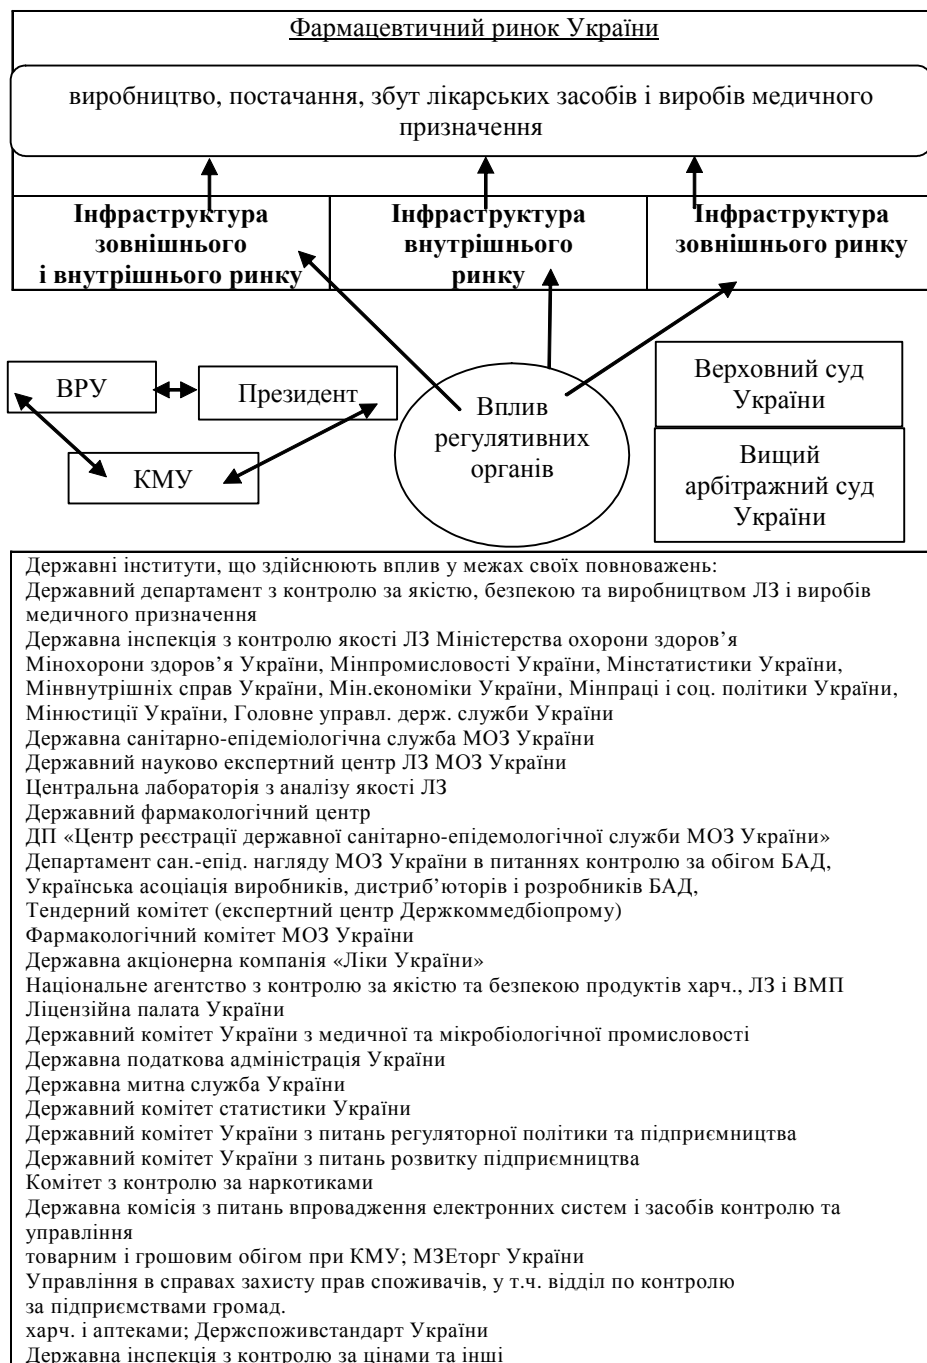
Фармацевтичний ринок України

виробництво, постачання, збут лікарських засобів і виробів медичного призначення

Інфраструктура зовнішнього і внутрішнього ринку

Інфраструктура внутрішнього ринку

Інфраструктура зовнішнього ринку

ВРУ

Президент

КМУ

Вплив регулятивних органів

Верховний суд України

Вищий арбітражний суд України

Державні інститути, що здійснюють вплив у межах своїх повноважень:
Державний департамент з контролю за якістю, безпекою та виробництвом ЛЗ і виробів медичного призначення
Державна інспекція з контролю якості ЛЗ Міністерства охорони здоров'я
Мінохорони здоров'я України, Мінпромисловості України, Мінстатистики України, Мінвнутрішніх справ України, Мін.економіки України, Мінпраці і соц. політики України, Мінюстиції України, Головне управл. держ. служби України
Державна санітарно-епідеміологічна служба МОЗ України
Державний науково експертний центр ЛЗ МОЗ України
Центральна лабораторія з аналізу якості ЛЗ
Державний фармакологічний центр
ДП «Центр реєстрації державної санітарно-епідемологічної служби МОЗ України»
Департамент сан.-епід. нагляду МОЗ України в питаннях контролю за обігом БАД,
Українська асоціація виробників, дистриб'юторів і розробників БАД,
Тендерний комітет (експертний центр Держкоммедбіопрому)
Фармакологічний комітет МОЗ України
Державна акціонерна компанія «Ліки України»
Національне агентство з контролю за якістю та безпекою продуктів харч., ЛЗ і ВМП
Ліцензійна палата України
Державний комітет України з медичної та мікробіологічної промисловості
Державна податкова адміністрація України
Державна митна служба України
Державний комітет статистики України
Державний комітет України з питань регуляторної політики та підприємництва
Державний комітет України з питань розвитку підприємництва
Комітет з контролю за наркотиками
Державна комісія з питань впровадження електронних систем і засобів контролю та управління
товарним і грошовим обігом при КМУ; МЗЕторг України
Управління в справах захисту прав споживачів, у т.ч. відділ по контролю
за підприємствами громад.
харч. і аптеками; Держспоживстандарт України
Державна інспекція з контролю за цінами та інші